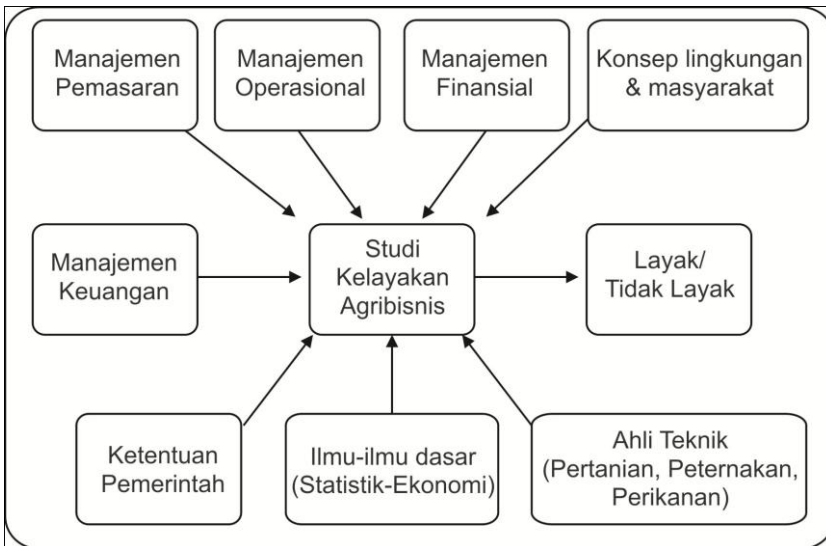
Manajemen Pemasaran

Manajemen Operasional

Manajemen Finansial

Konsep lingkungan & masyarakat

Manajemen Keuangan

Studi Kelayakan Agribisnis

Layak/ Tidak Layak

Ketentuan Pemerintah

Ilmu-ilmu dasar (Statistik-Ekonomi)

Ahli Teknik (Pertanian, Peternakan, Perikanan)